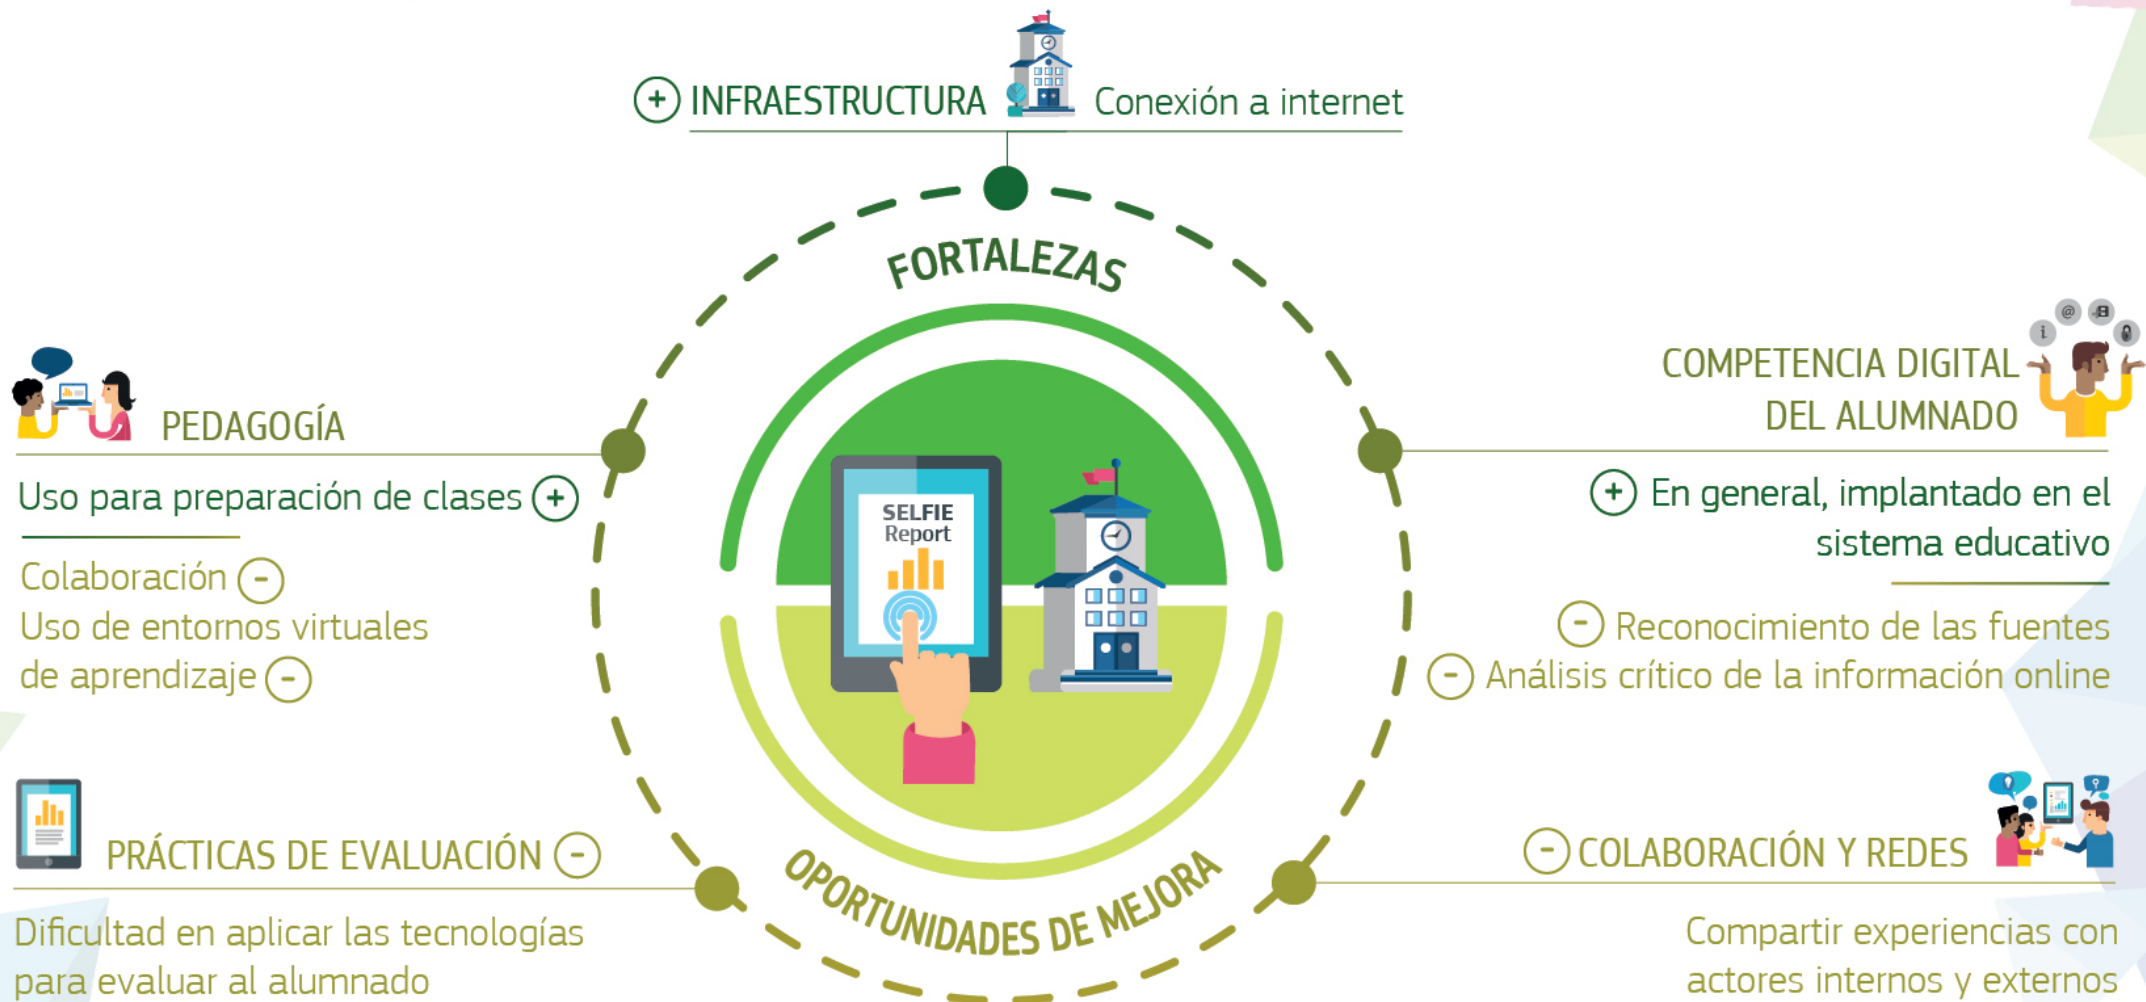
+ INFRAESTRUCTURA Conexión a internet

FORTALEZAS

SELFIE Report

OPORTUNIDADES DE MEJORA

PEDAGOGÍA

Uso para preparación de clases +

Colaboración -

Uso de entornos virtuales de aprendizaje -

COMPETENCIA DIGITAL DEL ALUMNADO

+ En general, implantado en el sistema educativo

- Reconocimiento de las fuentes

- Análisis crítico de la información online

PRÁCTICAS DE EVALUACIÓN -

Dificultad en aplicar las tecnologías para evaluar al alumnado

- COLABORACIÓN Y REDES

Compartir experiencias con actores internos y externos